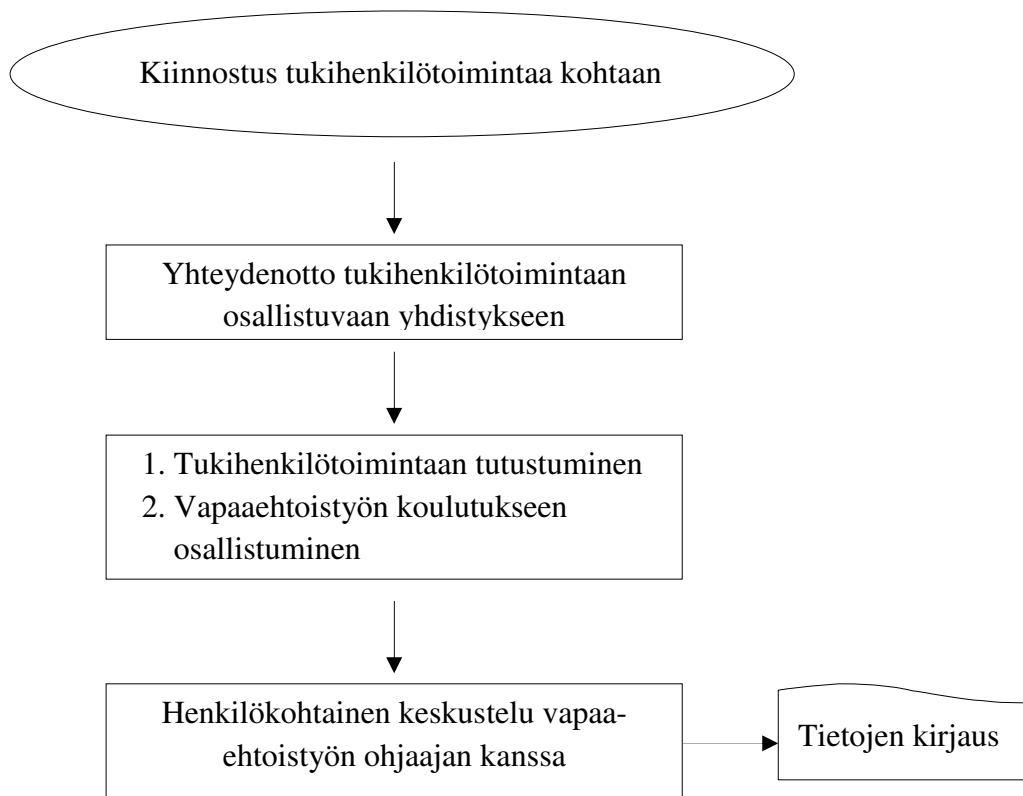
Kiinnostus tukihenkilötoimintaa kohtaan

Yhteydenotto tukihenkilötoimintaan osallistuvaan yhdistykseen

1. Tukihenkilötoimintaan tutustuminen
2. Vapaaehtoistyön koulutukseen osallistuminen

Henkilökohtainen keskustelu vapaaehtoistyön ohjaajan kanssa

Tietojen kirjaus